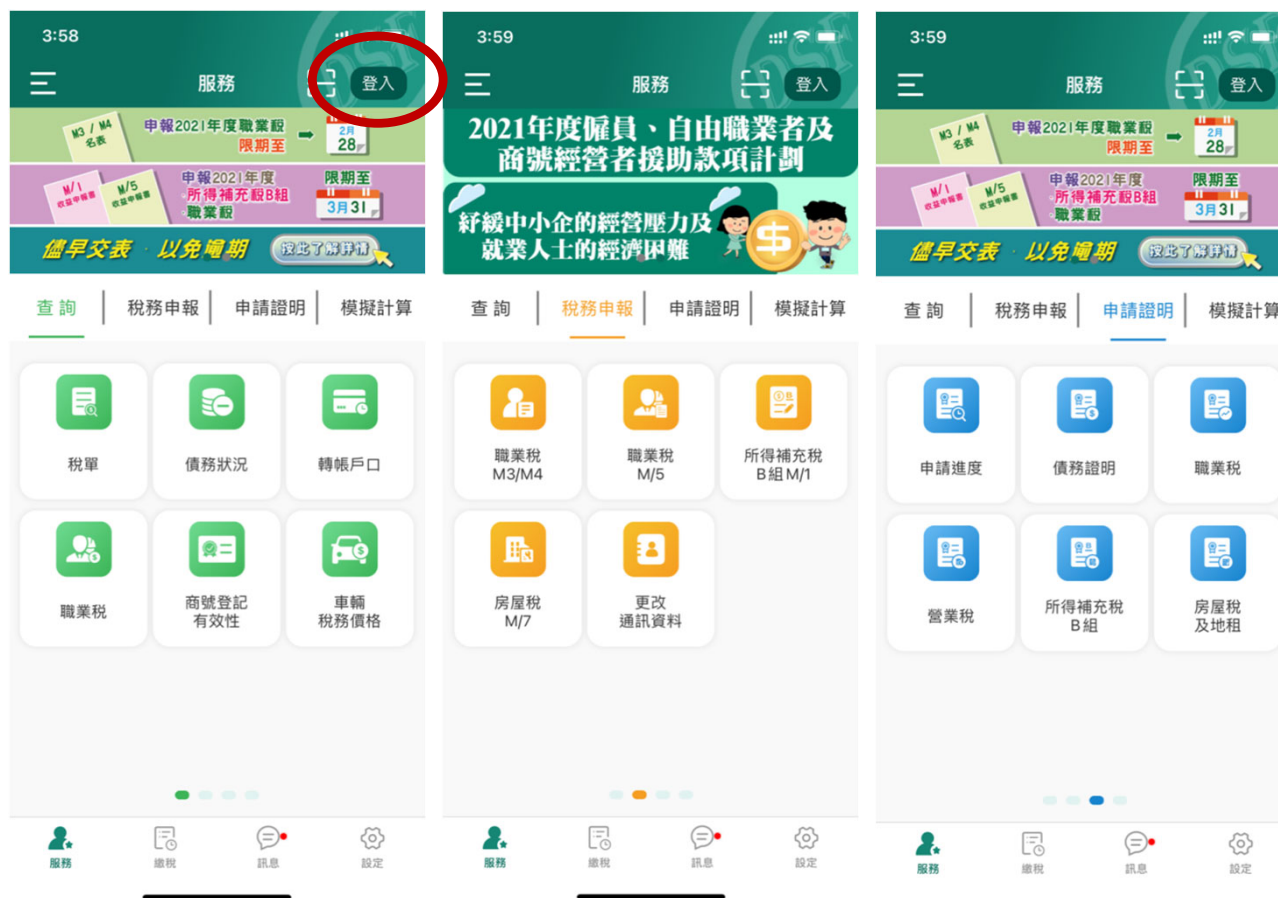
3:58

服務 登入

M3 / M4 名表 申報2021年度職業稅 限期至 2月 28

M/1 收益申報書 M/5 收益申報書 申報2021年度 所得補充稅B組 職業稅 限期至 3月31

儘早交表 · 以免逾期 按此了解詳情

查詢 | 稅務申報 | 申請證明 | 模擬計算

稅單
債務狀況
轉帳戶口
職業稅
商號登記有效性
車輛稅務價格

服務 繳稅 訊息 設定

3:59

服務 登入

2021年度僱員、自由職業者及商號經營者援助款項計劃

紓緩中小企的經營壓力及就業人士的經濟困難

查詢 | 稅務申報 | 申請證明 | 模擬計算

職業稅 M3/M4
職業稅 M/5
所得補充稅 B組 M/1
房屋稅 M/7
更改通訊資料

服務 繳稅 訊息 設定

3:59

服務 登入

M3 / M4 名表 申報2021年度職業稅 限期至 2月 28

M/1 收益申報書 M/5 收益申報書 申報2021年度 所得補充稅B組 職業稅 限期至 3月31

儘早交表 · 以免逾期 按此了解詳情

查詢 | 稅務申報 | 申請證明 | 模擬計算

申請進度
債務證明
職業稅
營業稅
所得補充稅 B組
房屋稅 及地租

服務 繳稅 訊息 設定